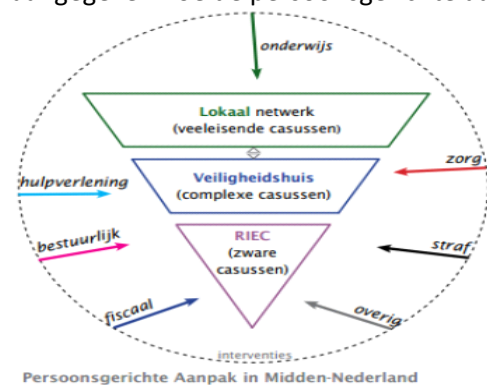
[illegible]

onderwijs

Lokaal netwerk (veeleisende casussen)

zorg

hulpverlening

Veiligheidshuis (complexe casussen)

bestuurlijk

straf

RIEC (zware casussen)

fiscaal

overig

interventies

Persoonsgerichte Aanpak in Midden-Nederland